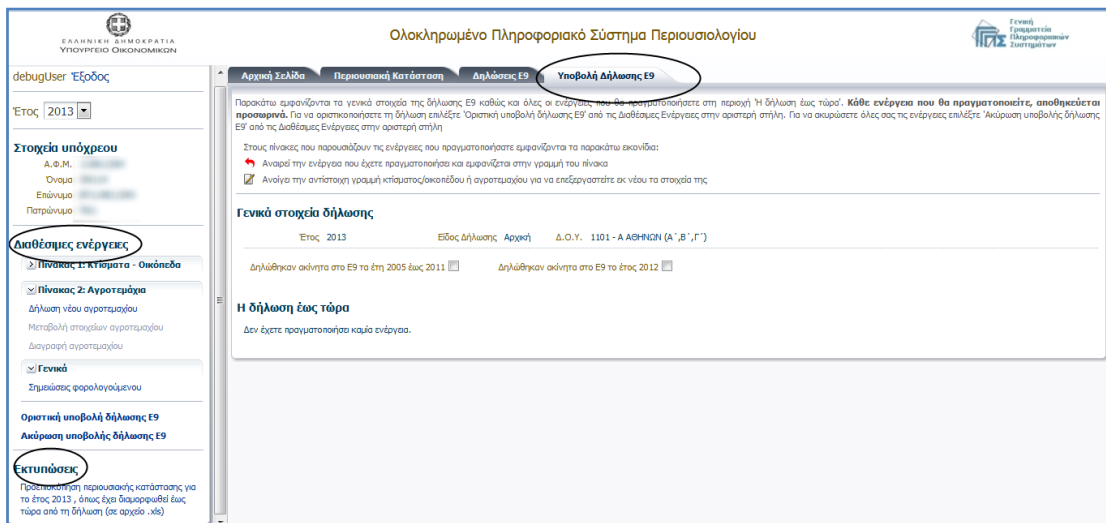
ΕΛΛΗΝΙΚΗ ΔΗΜΟΚΡΑΤΙΑ
Υπουργείο Οικονομικών

Ολοκληρωμένο Πληροφοριακό Σύστημα Περιουσιολογίου

Γενική Γραμματεία Πληροφοριακών Συστημάτων

debugUser Έξοδος

Έτος 2013

Στοιχεία υπόχρεου
Α.Φ.Μ. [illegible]
Όνομα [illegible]
Επώνυμο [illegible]
Πατρώνυμο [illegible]

Διαθέσιμες ενέργειες

Πίνακας 1: Κτίσματα - Οικόπεδα

Πίνακας 2: Αγροτεμάχια
Δήλωση νέου αγροτεμαχίου
Μεταβολή στοιχείων αγροτεμαχίου
Διαγραφή αγροτεμαχίου

Γενικά
Σημειώσεις φορολογούμενου

Οριστική υποβολή δήλωσης Ε9
Ακύρωση υποβολής δήλωσης Ε9

Εκτυπώσεις
Προεπισκόπηση περιουσιακής κατάστασης για το έτος 2013 , όπως έχει διαμορφωθεί έως τώρα από τη δήλωση (σε αρχείο .xls)

Αρχική Σελίδα | Περιουσιακή Κατάσταση | Δηλώσεις Ε9 | Υποβολή Δήλωσης Ε9

Παρακάτω εμφανίζονται τα γενικά στοιχεία της δήλωσης Ε9 καθώς και όλες οι ενέργειες που θα πραγματοποιήσετε στη περιοχή 'Η δήλωση έως τώρα'. Κάθε ενέργεια που θα πραγματοποιείτε, αποθηκεύεται προσωρινά. Για να οριστικοποιήσετε τη δήλωση επιλέξτε 'Οριστική υποβολή δήλωσης Ε9' από τις Διαθέσιμες Ενέργειες στην αριστερή στήλη. Για να ακυρώσετε όλες σας τις ενέργειες επιλέξτε 'Ακύρωση υποβολής δήλωσης Ε9' από τις Διαθέσιμες Ενέργειες στην αριστερή στήλη

Στους πίνακες που παρουσιάζουν τις ενέργειες που πραγματοποιήσατε εμφανίζονται τα παρακάτω εικονίδια:
Αναιρεί την ενέργεια που έχετε πραγματοποιήσει και εμφανίζεται στην γραμμή του πίνακα
Ανοίγει την αντίστοιχη γραμμή κτίσματος/οικοπέδου ή αγροτεμαχίου για να επεξεργαστείτε εκ νέου τα στοιχεία της

Γενικά στοιχεία δήλωσης

Έτος 2013 Είδος Δήλωσης Αρχική Δ.Ο.Υ. 1101 - Α ΑΘΗΝΩΝ (Α΄,Β΄,Γ΄)

Δηλώθηκαν ακίνητα στο Ε9 τα έτη 2005 έως 2011 Δηλώθηκαν ακίνητα στο Ε9 το έτος 2012

Η δήλωση έως τώρα

Δεν έχετε πραγματοποιήσει καμία ενέργεια.